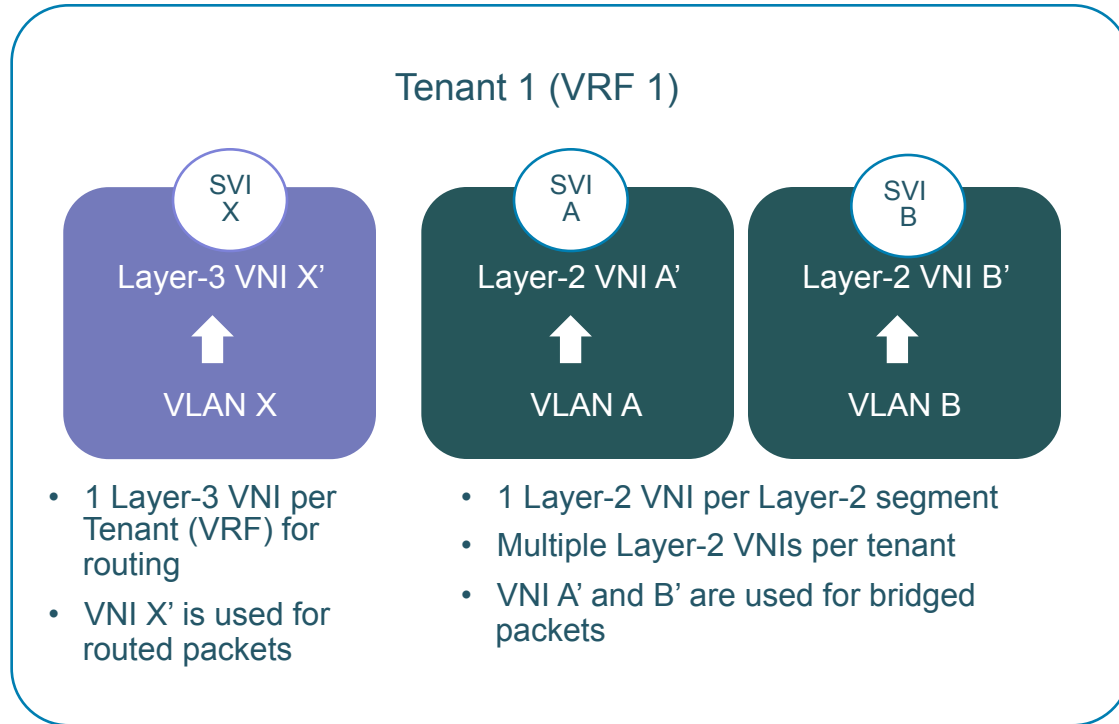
Tenant 1 (VRF 1)

SVI X

Layer-3 VNI X’

VLAN X

SVI A

Layer-2 VNI A’

VLAN A

SVI B

Layer-2 VNI B’

VLAN B

• 1 Layer-3 VNI per Tenant (VRF) for routing
• VNI X’ is used for routed packets

• 1 Layer-2 VNI per Layer-2 segment
• Multiple Layer-2 VNIs per tenant
• VNI A’ and B’ are used for bridged packets